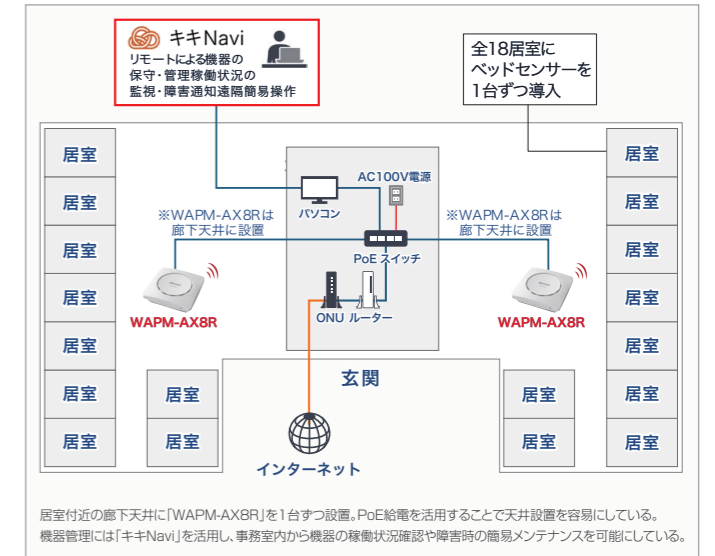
キキNavi
リモートによる機器の保守・管理稼働状況の監視・障害通知遠隔簡易操作

全18居室にベッドセンサーを1台ずつ導入

居室
居室
居室
居室
居室
居室
居室

居室
居室
居室
居室
居室
居室
居室

AC100V電源
パソコン
※WAPM-AX8Rは廊下天井に設置
※WAPM-AX8Rは廊下天井に設置
PoE スイッチ
WAPM-AX8R
WAPM-AX8R
ONU
ルーター

玄関

居室
居室
居室
居室

インターネット

居室付近の廊下天井に「WAPM-AX8R」を1台ずつ設置。PoE給電を活用することで天井設置を容易にしている。
機器管理には「キキNavi」を活用し、事務室内から機器の稼働状況確認や障害時の簡易メンテナンスを可能にしている。